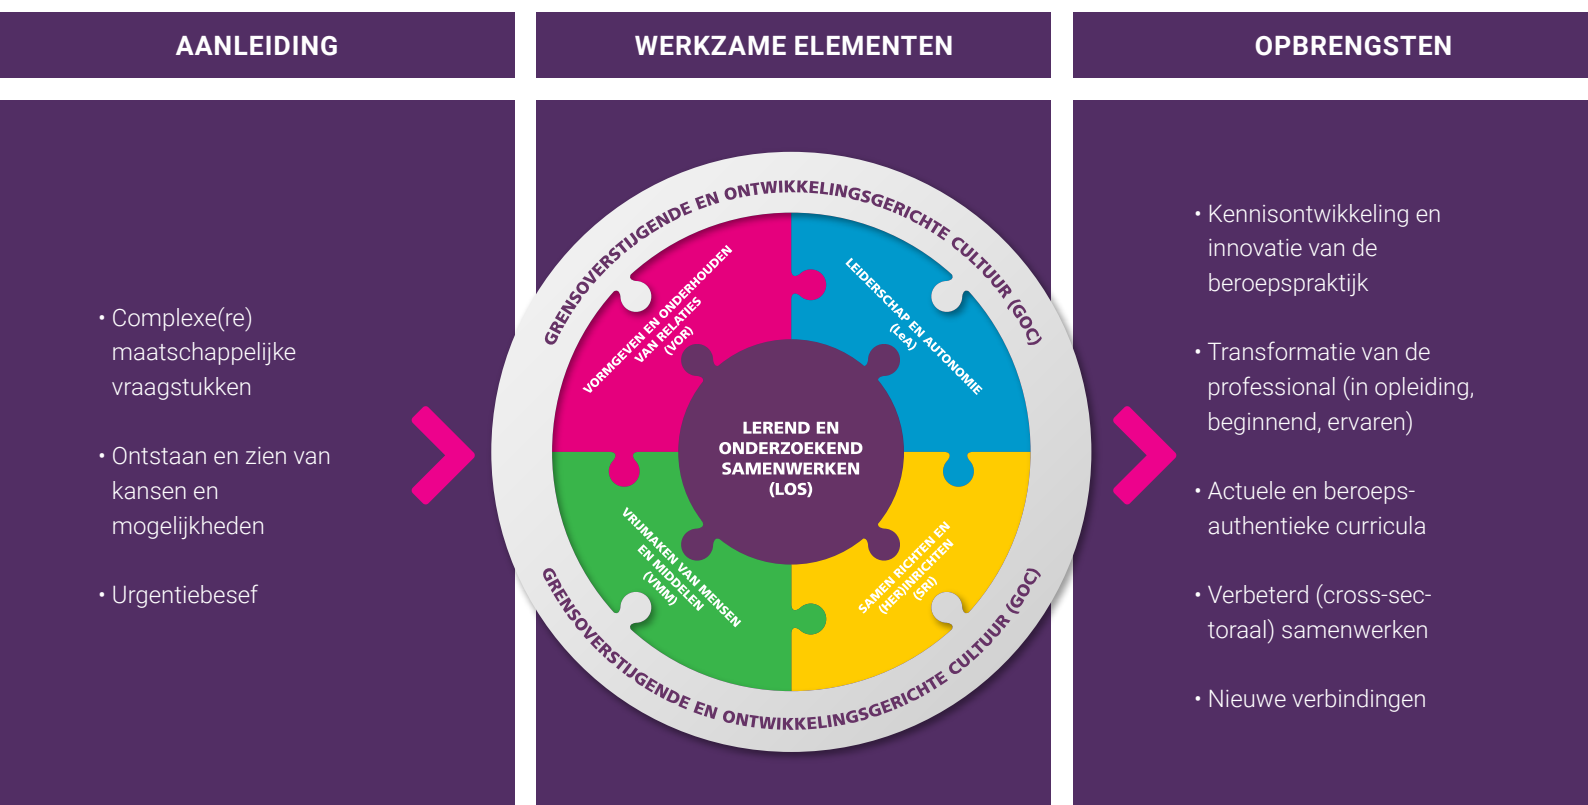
AANLEIDING

WERKZAME ELEMENTEN

OPBRENGSTEN

• Complexe(re) maatschappelijke vraagstukken

• Ontstaan en zien van kansen en mogelijkheden

• Urgentiebesef

GRENSOVERSTIJGENDE EN ONTWIKKELINGSGERICHTE CULTUUR (GOC)

VORMGEVEN EN ONDERHOUDEN VAN RELATIES (VOR)

LEIDERSCHAP EN AUTONOMIE (LeA)

LEREND EN ONDERZOEKEND SAMENWERKEN (LOS)

VRIJMAKEN VAN MENSEN EN MIDDELEN (VMM)

SAMEN RICHTEN EN (HER)INRICHTEN (SRI)

GRENSOVERSTIJGENDE EN ONTWIKKELINGSGERICHTE CULTUUR (GOC)

• Kennisontwikkeling en innovatie van de beroepspraktijk

• Transformatie van de professional (in opleiding, beginnend, ervaren)

• Actuele en beroepsauthentieke curricula

• Verbeterd (cross-sectoraal) samenwerken

• Nieuwe verbindingen